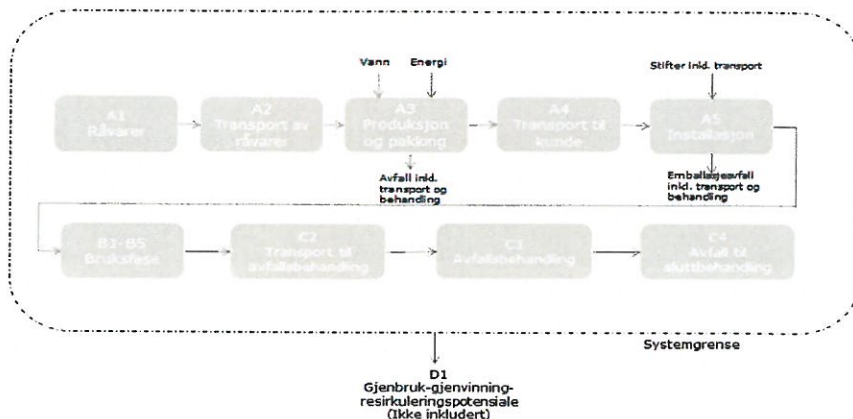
Vann

Energi

Stifter inkl. transport

A1
Råvarer

A2
Transport av råvarer

A3
Produksjon og pakking

A4
Transport til kunde

A5
Installasjon

Avfall inkl. transport og behandling

Emballasjeavfall inkl. transport og behandling

B1-B5
Bruksfase

C2
Transport til avfallsbehandling

C3
Avfallsbehandling

C4
Avfall til sluttbehandling

Systemgrense

D1
Gjenbruk-gjenvinning-resirkuleringspotensiale
(Ikke inkludert)